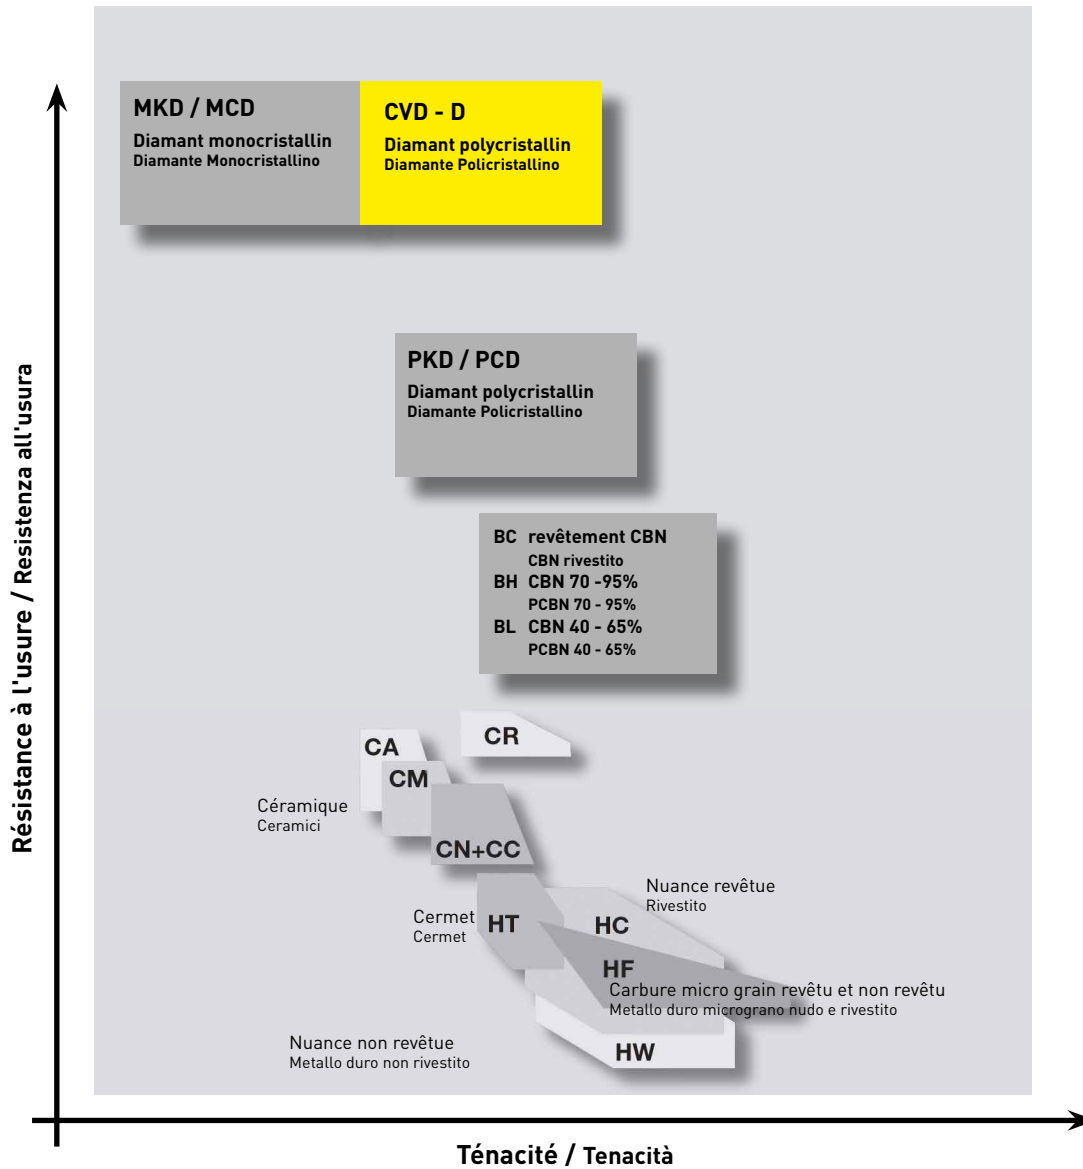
MKD / MCD
Diamant monocristallin
Diamante Monocristallino

CVD - D
Diamant polycristallin
Diamante Policristallino

PKD / PCD
Diamant polycristallin
Diamante Policristallino

BC revêtement CBN
CBN rivestito
BH CBN 70 -95%
PCBN 70 - 95%
BL CBN 40 - 65%
PCBN 40 - 65%

CR
CA
CM
Céramique
Ceramici
CN+CC

Nuance revêtue
Rivestito
Cermet
Cermet
HT
HC
HF
Carbure micro grain revêtu et non revêtu
Metallo duro micrograno nudo e rivestito

Nuance non revêtue
Metallo duro non rivestito
HW

Résistance à l'usure / Resistenza all'usura

Ténacité / Tenacità